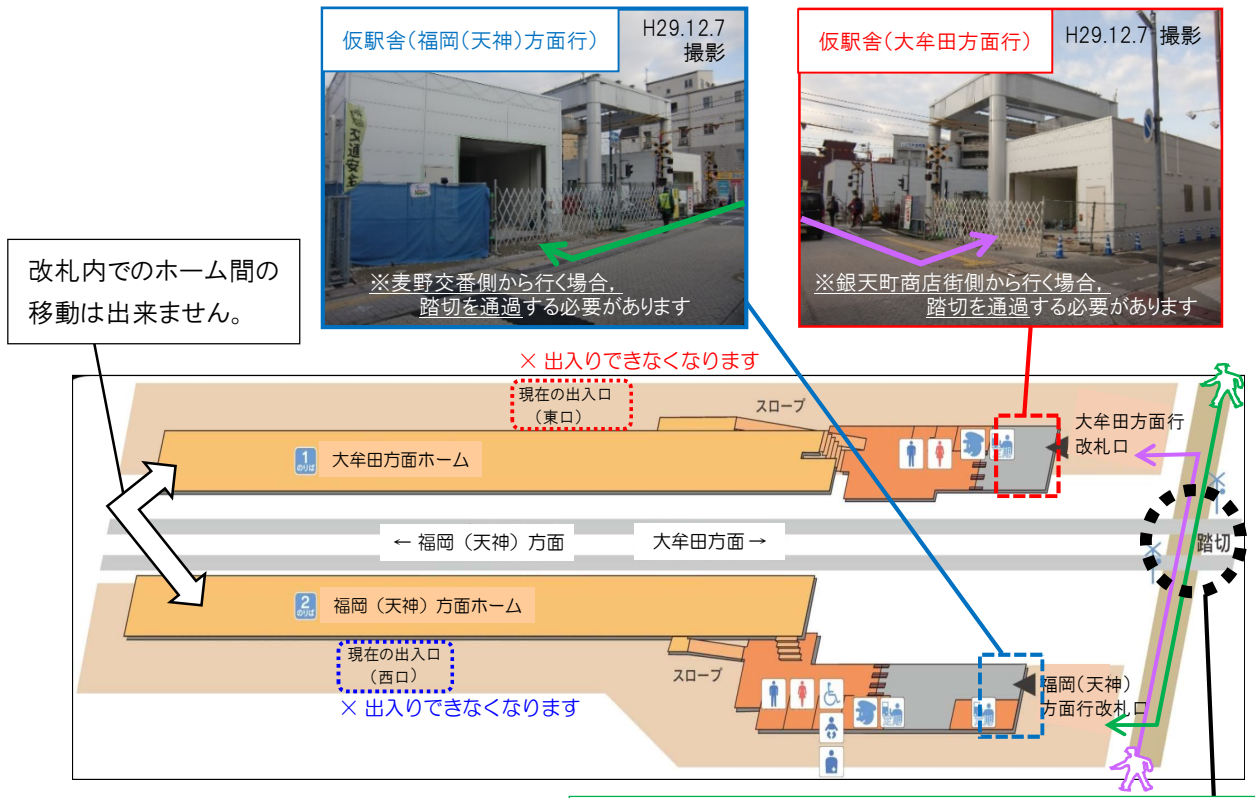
仮駅舎（福岡（天神）方面行）

H29.12.7 撮影

※麦野交番側から行く場合，踏切を通過する必要があります

仮駅舎（大牟田方面行）

H29.12.7 撮影

※銀天町商店街側から行く場合，踏切を通過する必要があります

改札内でのホーム間の移動は出来ません。

× 出入りできなくなります

現在の出入口（東口）

スロープ

1 のりば 大牟田方面ホーム

大牟田方面行改札口

← 福岡（天神）方面

大牟田方面 →

踏切

2 のりば 福岡（天神）方面ホーム

現在の出入口（西口）

× 出入りできなくなります

スロープ

福岡（天神）方面行改札口